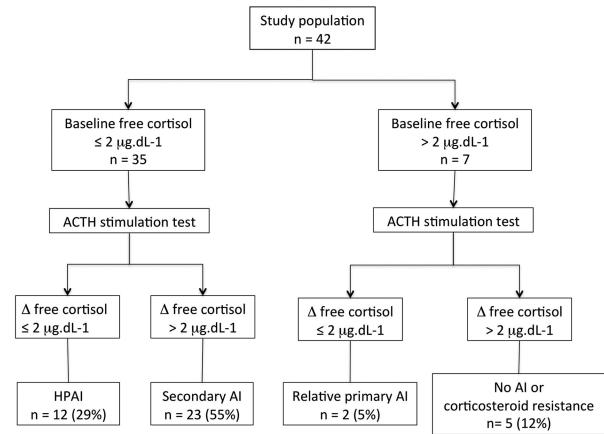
Study population
n = 42

Baseline free cortisol
≤ 2 μg.dL-1
n = 35

Baseline free cortisol
> 2 μg.dL-1
n = 7

ACTH stimulation test

ACTH stimulation test

Δ free cortisol
≤ 2 μg.dL-1

Δ free cortisol
> 2 μg.dL-1

Δ free cortisol
≤ 2 μg.dL-1

Δ free cortisol
> 2 μg.dL-1

HPAI
n = 12 (29%)

Secondary AI
n = 23 (55%)

Relative primary AI
n = 2 (5%)

No AI or
corticosteroid resistance
n= 5 (12%)